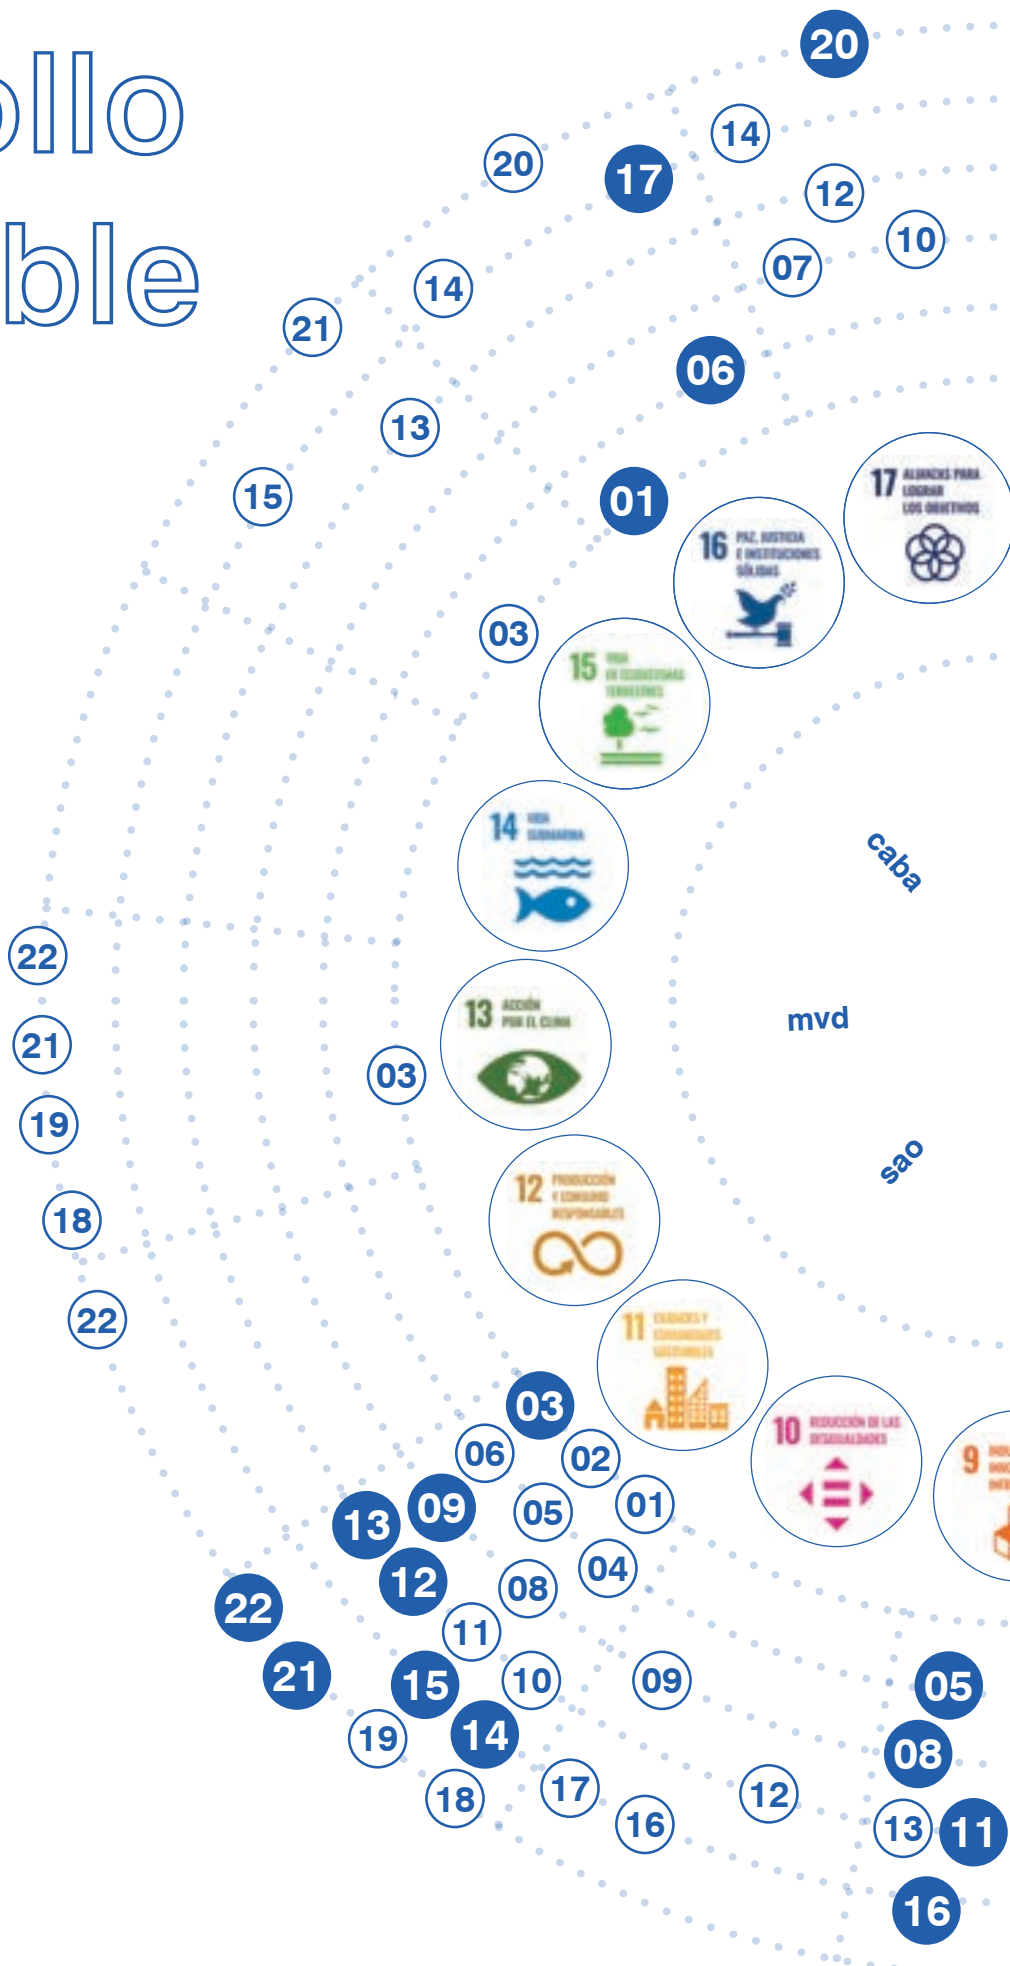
ollo
ble

20
14
20
17
12
10
07
14
21
06
13
15
01
17 ALIANZAS PARA LOGRAR LOS OBJETIVOS
16 PAZ, JUSTICIA E INSTITUCIONES SÓLIDAS
03
15 VIDA DE ECOSISTEMAS TERRESTRES
14 VIDA SUBMARINA
caba
22
13 ACCIÓN POR EL CLIMA
mvd
21
03
19
sao
12 PRODUCCIÓN Y CONSUMO RESPONSABLES
18
22
11 CIUDADES Y COMUNIDADES SOSTENIBLES
03
10 REDUCCIÓN DE LAS DESIGUALDADES
9
06
02
13
09
05
01
04
12
08
22
11
21
15
10
09
05
08
19
14
18
17
16
12
13
11
16